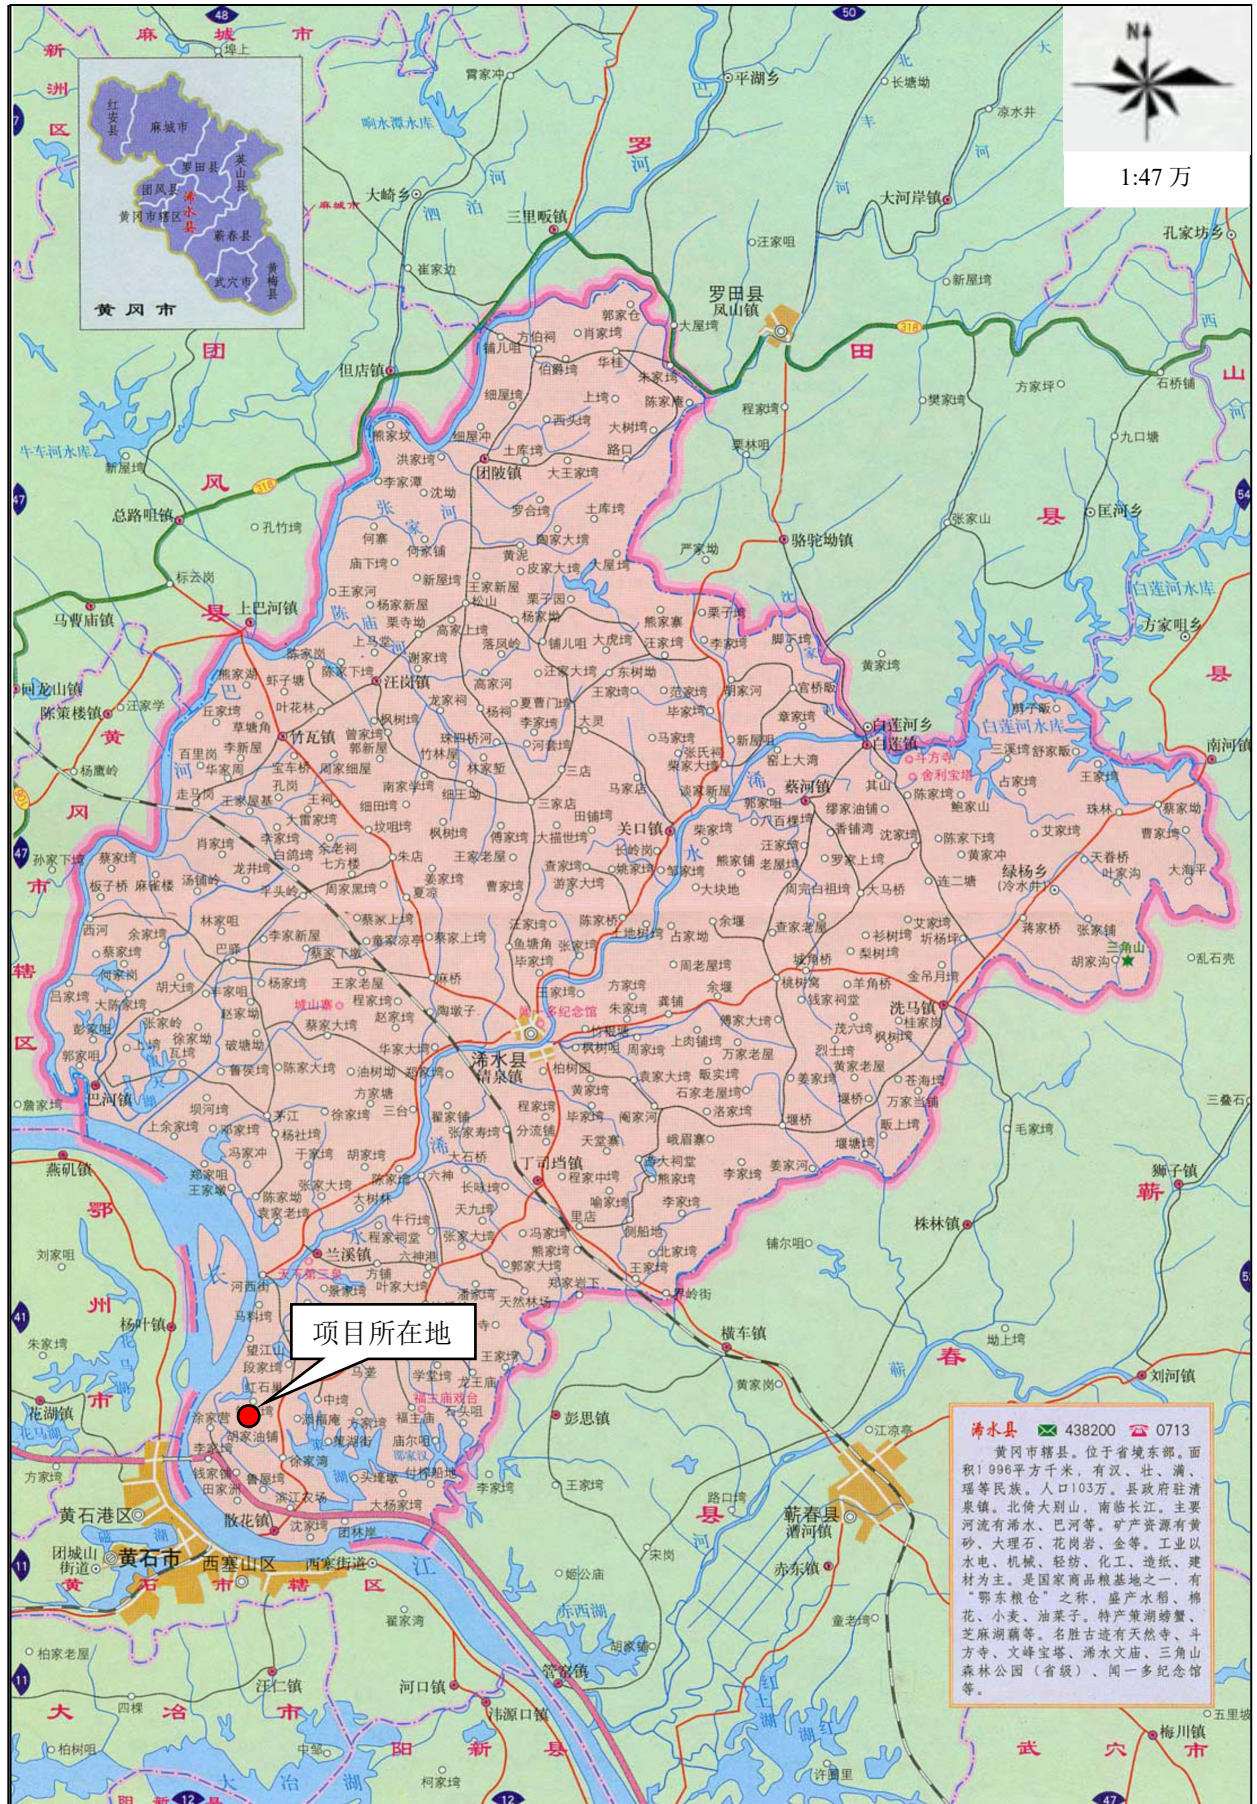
N

1:47 万

红安县
麻城市
罗田县
英山县
团风县
黄冈市辖区
浠水县
蕲春县
武穴市
黄梅县
黄冈市

麻城市
新洲区
罗田县
团风县
黄冈市辖区
鄂州市
黄石市
大冶市
阳新县
蕲春县
武穴市
英山县

浠水县
凤山镇
平湖乡
大河岸镇
三里畈镇
大崎乡
但店镇
总路咀镇
上巴河镇
马曹庙镇
回龙山镇
陈策楼镇
团陂镇
汪岗镇
竹瓦镇
关口镇
白莲镇
白莲河乡
蔡河镇
绿杨乡
洗马镇
清泉镇
巴河镇
燕矶镇
杨叶镇
兰溪镇
丁司垱镇
散花镇
横车镇
彭思镇
株林镇
狮子镇
漕河镇
赤东镇
管窑镇
河口镇
汪仁镇
骆驼坳镇
匡河乡
刘河镇
梅川镇
黄石港区
西塞山区
黄石市
黄石市辖区
白莲河水库
牛车河水库
三角山
闻一多纪念馆
舍利宝塔
牛方寺

项目所在地

浠水县 438200 0713
黄冈市辖县。位于省境东部。面积1996平方千米，有汉、壮、满、瑶等民族。人口103万。县政府驻清泉镇。北倚大别山，南临长江。主要河流有浠水、巴河等。矿产资源有黄砂、大理石、花岗岩、金等。工业以水电、机械、轻纺、化工、造纸、建材为主。是国家商品粮基地之一，有"鄂东粮仓"之称，盛产水稻、棉花、小麦、油菜子，特产策湖螃蟹、芝麻湖藕等。名胜古迹有天然寺、斗方寺、文峰宝塔、浠水文庙、三角山森林公园（省级）、闻一多纪念馆等。